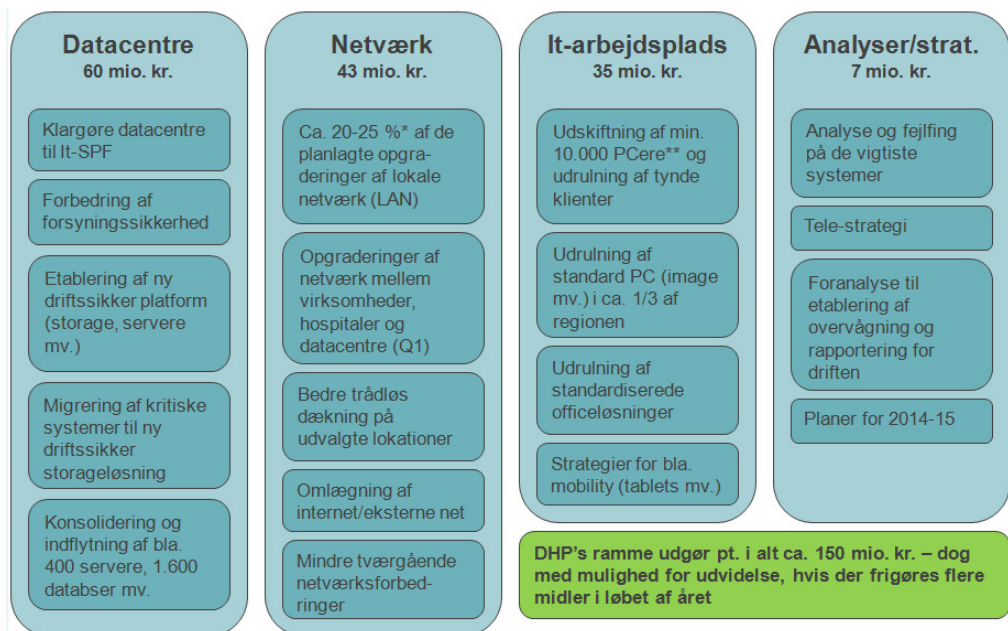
Datacentre
60 mio. kr.

Klargøre datacentre til It-SPF

Forbedring af forsyningssikkerhed

Etablering af ny driftssikker platform (storage, servere mv.)

Migrering af kritiske systemer til ny driftssikker storageløsning

Konsolidering og indflytning af bla. 400 servere, 1.600 databser mv.

Netværk
43 mio. kr.

Ca. 20-25 %* af de planlagte opgraderinger af lokale netværk (LAN)

Opgraderinger af netværk mellem virksomheder, hospitaler og datacentre (Q1)

Bedre trådløs dækning på udvalgte lokationer

Omlægning af internet/eksterne net

Mindre tværgående netværksforbedringer

It-arbejdsplads
35 mio. kr.

Udskiftning af min. 10.000 PCere** og udrulning af tynde klienter

Udrulning af standard PC (image mv.) i ca. 1/3 af regionen

Udrulning af standardiserede officeløsninger

Strategier for bla. mobility (tablets mv.)

Analyser/strat.
7 mio. kr.

Analyse og fejlfing på de vigtiste systemer

Tele-strategi

Foranalyse til etablering af overvågning og rapportering for driften

Planer for 2014-15

DHP's ramme udgør pt. i alt ca. 150 mio. kr. – dog med mulighed for udvidelse, hvis der frigøres flere midler i løbet af året